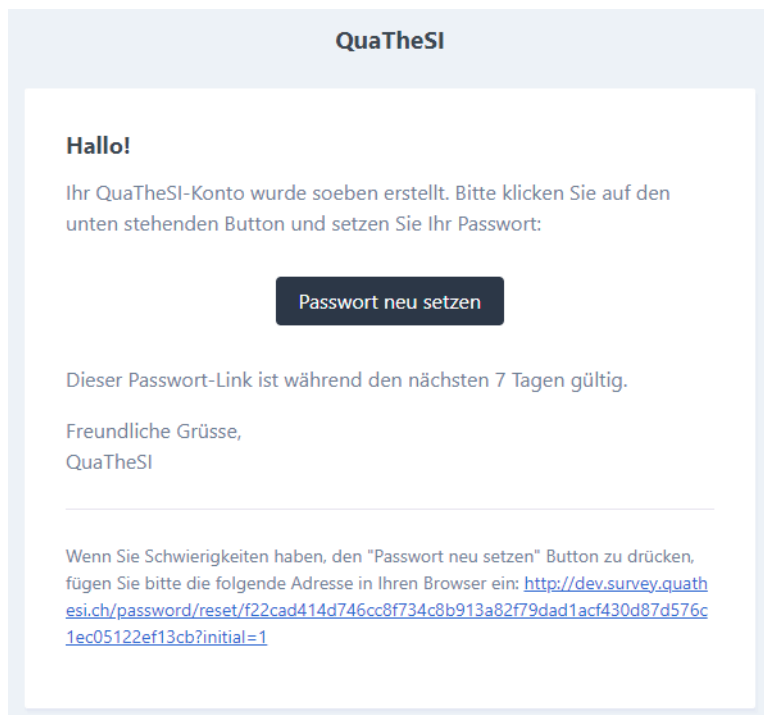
QuaTheSI

Hallo!

Ihr QuaTheSI-Konto wurde soeben erstellt. Bitte klicken Sie auf den unten stehenden Button und setzen Sie Ihr Passwort:

Passwort neu setzen

Dieser Passwort-Link ist während den nächsten 7 Tagen gültig.

Freundliche Grüsse,
QuaTheSI

Wenn Sie Schwierigkeiten haben, den "Passwort neu setzen" Button zu drücken, fügen Sie bitte die folgende Adresse in Ihren Browser ein: http://dev.survey.quathesi.ch/password/reset/f22cad414d746cc8f734c8b913a82f79dad1acf430d87d576c1ec05122ef13cb?initial=1